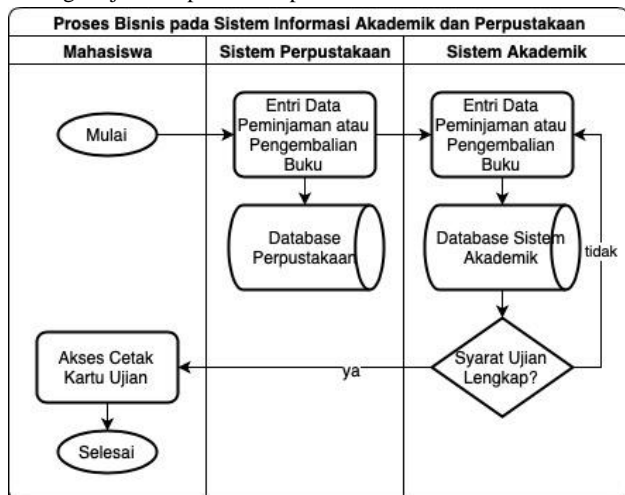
Proses Bisnis pada Sistem Informasi Akademik dan Perpustakaan

| Mahasiswa | Sistem Perpustakaan | Sistem Akademik |
|---|---|---|

Mulai

Entri Data Peminjaman atau Pengembalian Buku

Database Perpustakaan

Entri Data Peminjaman atau Pengembalian Buku

Database Sistem Akademik

tidak

Syarat Ujian Lengkap?

ya

Akses Cetak Kartu Ujian

Selesai